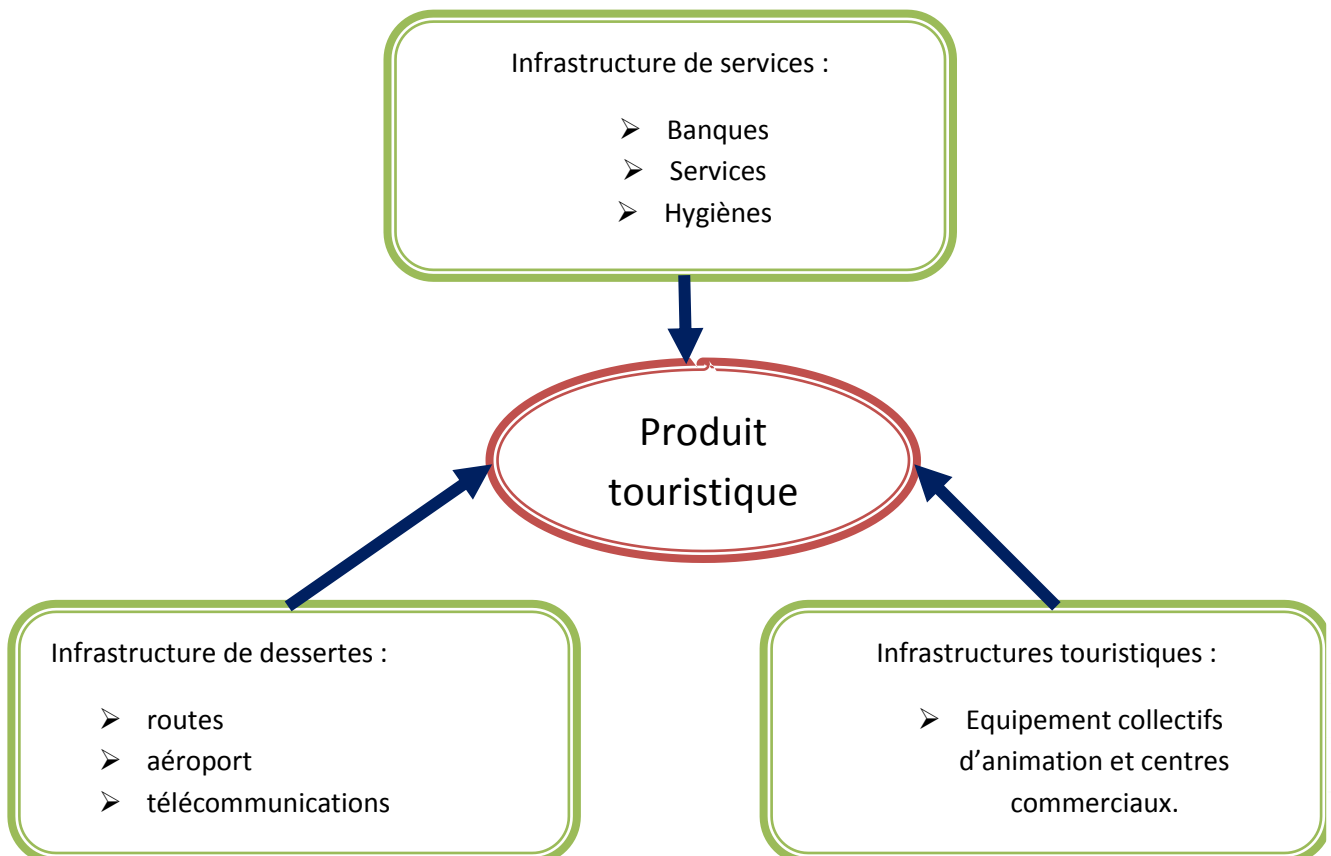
Infrastructure de services :

- Banques
- Services
- Hygiènes

Produit touristique

Infrastructure de dessertes :

- routes
- aéroport
- télécommunications

Infrastructures touristiques :

- Equipement collectifs d'animation et centres commerciaux.